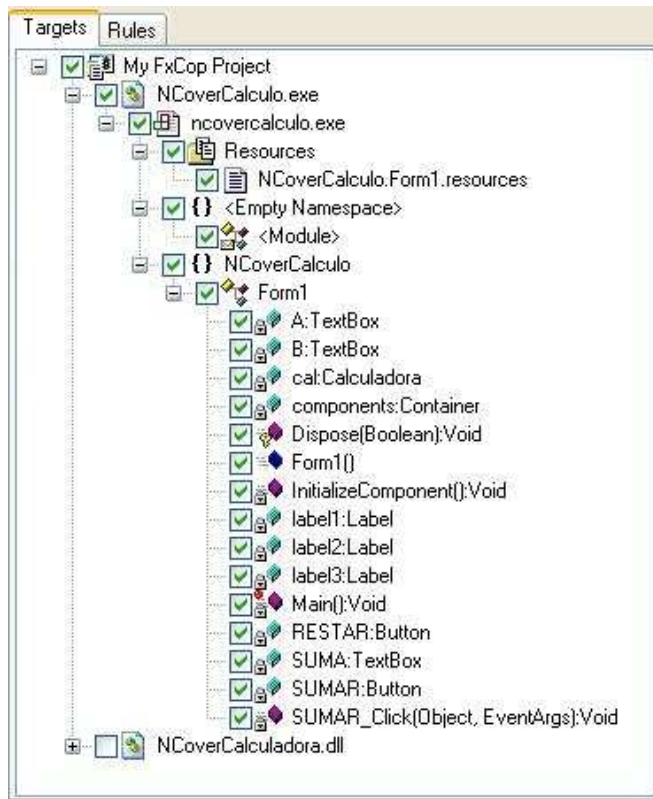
Targets Rules

My FxCop Project
NCoverCalculo.exe
ncovercalculo.exe
Resources
NCoverCalculo.Form1.resources
{} <Empty Namespace>
<Module>
{} NCoverCalculo
Form1
A:TextBox
B:TextBox
cal:Calculadora
components:Container
Dispose(Boolean):Void
Form1()
InitializeComponent():Void
label1:Label
label2:Label
label3:Label
Main():Void
RESTAR:Button
SUMA:TextBox
SUMAR:Button
SUMAR_Click(Object, EventArgs):Void
NCoverCalculadora.dll